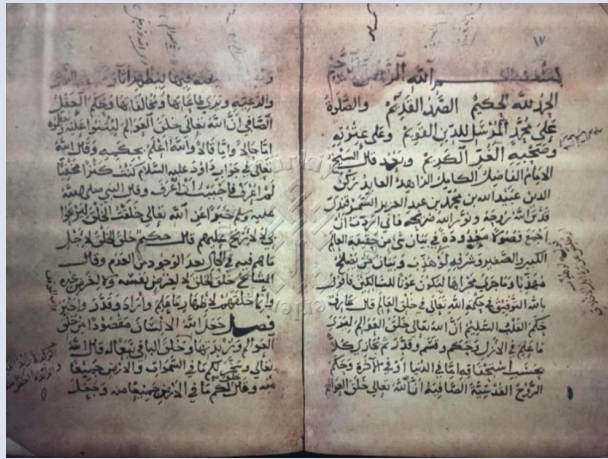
١٧

بسم الله الرحمن الرحيم

الحمد لله الحكيم الصمد القديم والصلوة على محمد المرسل للدين القويم وعلى عترته وصحبه الغر الكرام وبعد قال الشيخ الامام الفاضل الكامل الزاهد العابد ركن الدين عبيد الله بن محمد بن عبد العزيز السمرقندي قدس الله روحه ونور الله ضريحه في الرحمة انى اجمع فصولا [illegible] في بيان شىء من حكمة العالم الكبير والصغير وشرح ما يليق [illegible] وبيان من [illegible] مهذبا وما يحتاج اليه لئلا يكون عونا للسالكين فاقول وبالله التوفيق حكمة الله تعالى في خلق العالم قال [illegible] حكم القلب السليم ان الله تعالى خلق العوالم لغرض ما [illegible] في الازل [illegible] وقد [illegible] عنه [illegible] في الدنيا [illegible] في الاخرى وحكم الروح القدسية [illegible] ان الله تعالى خلق العوالم

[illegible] والابقية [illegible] وعلمها الحفل الصافي ان الله تعالى خلق العوالم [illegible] علمه اتم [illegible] والله اعلم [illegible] وقال الله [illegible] داود عليه السلام كنت كنزا مخفيا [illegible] وقال النبي صلى الله عليه وسلم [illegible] الله تعالى خلقت الخلق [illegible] لى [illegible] قال حكيم خلق الله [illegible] لاجل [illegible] العدم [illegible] وقال المشايخ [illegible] لاظهار نفسه و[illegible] ولاظهار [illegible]

فصل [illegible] الدليل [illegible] تعالى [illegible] وما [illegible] السموات والارض جميعا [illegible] في الارض جميعا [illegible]